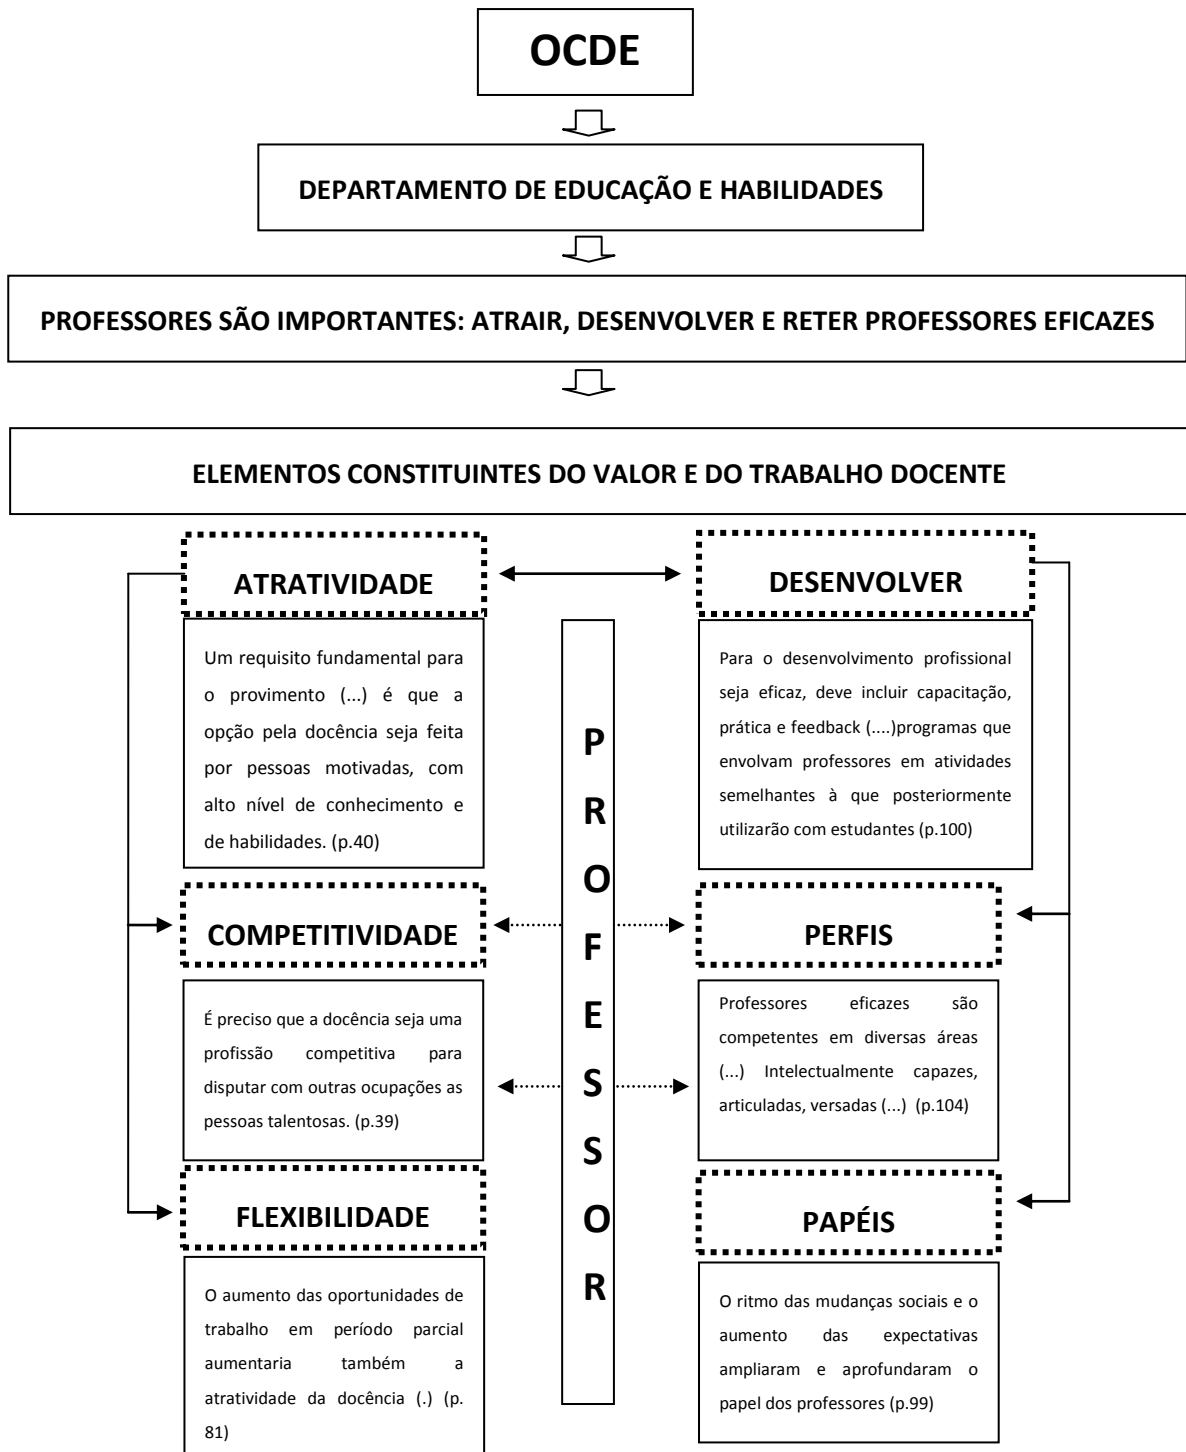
OCDE

DEPARTAMENTO DE EDUCAÇÃO E HABILIDADES

PROFESSORES SÃO IMPORTANTES: ATRAIR, DESENVOLVER E RETER PROFESSORES EFICAZES

ELEMENTOS CONSTITUINTES DO VALOR E DO TRABALHO DOCENTE

ATRATIVIDADE

Um requisito fundamental para o provimento (...) é que a opção pela docência seja feita por pessoas motivadas, com alto nível de conhecimento e de habilidades. (p.40)

COMPETITIVIDADE

É preciso que a docência seja uma profissão competitiva para disputar com outras ocupações as pessoas talentosas. (p.39)

FLEXIBILIDADE

O aumento das oportunidades de trabalho em período parcial aumentaria também a atratividade da docência (.) (p. 81)

P R O F E S S O R

DESENVOLVER

Para o desenvolvimento profissional seja eficaz, deve incluir capacitação, prática e feedback (....)programas que envolvam professores em atividades semelhantes à que posteriormente utilizarão com estudantes (p.100)

PERFIS

Professores eficazes são competentes em diversas áreas (...) Intelectualmente capazes, articuladas, versadas (...) (p.104)

PAPÉIS

O ritmo das mudanças sociais e o aumento das expectativas ampliaram e aprofundaram o papel dos professores (p.99)